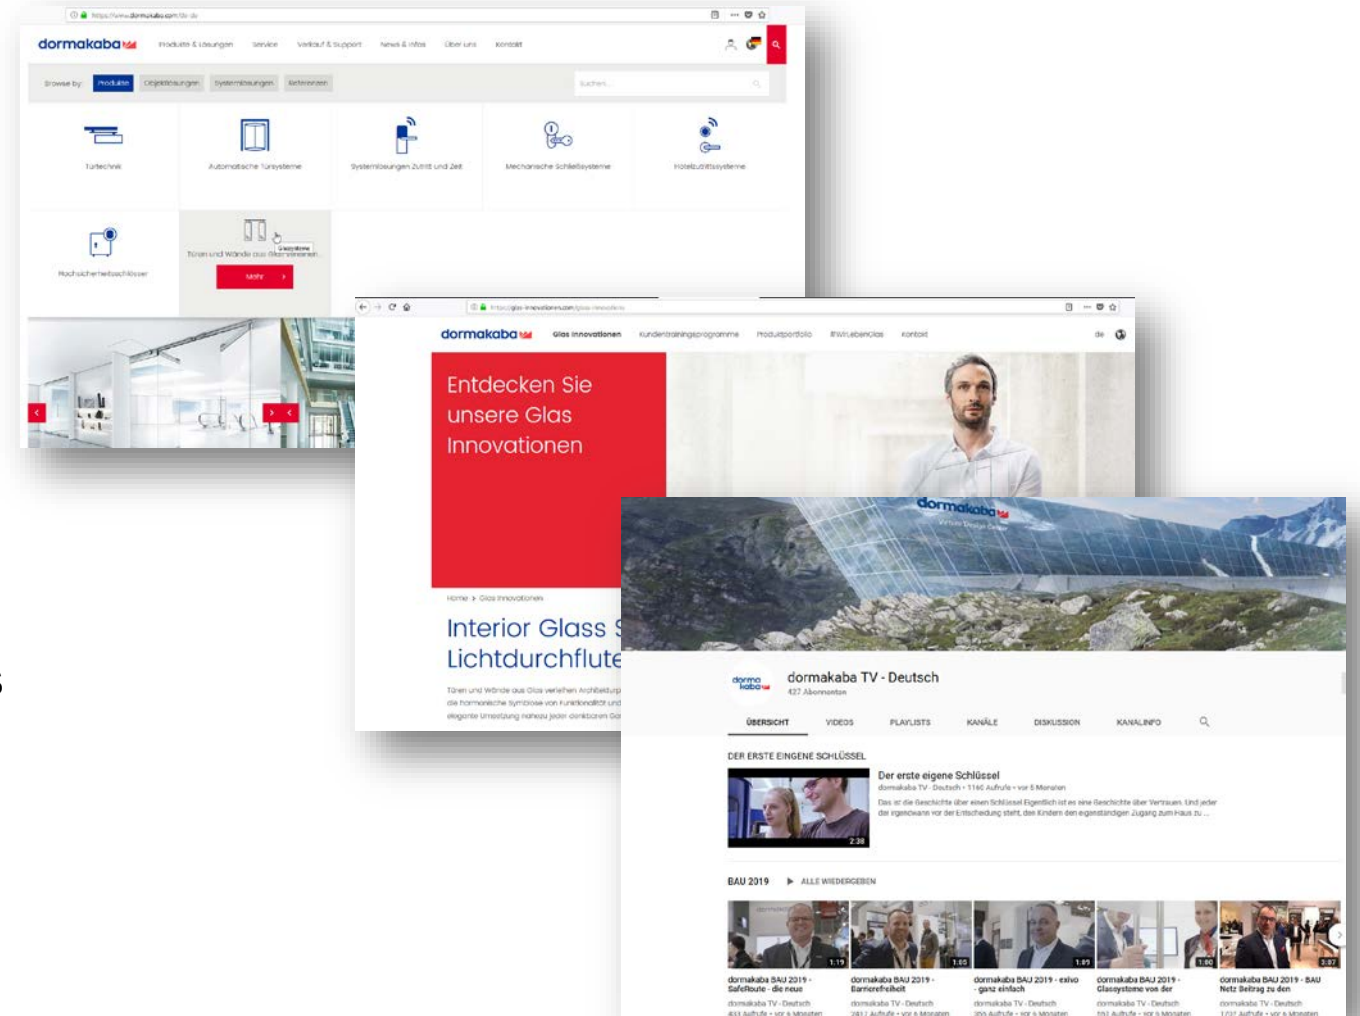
https://www.dormakaba.com/de-de

dormakaba

Produkte & Lösungen Service Verkauf & Support News & Infos Über uns Kontakt

Browse by: Produkte Objektlösungen Systemlösungen Referenzen

Suchen...

Türtechnik

Automatische Türsysteme

Systemlösungen Zutritt und Zeit

Mechanische Schließsysteme

Hotelzutrittssysteme

Hochsicherheitsschlösser

Glassysteme

Türen und Wände aus Glas verbinden

Mehr

https://glas-innovationen.com/glas-innovationen

dormakaba

Glas Innovationen Kundentrainingsprogramme Produktportfolio #WirLebenGlas Kontakt

de

Entdecken Sie unsere Glas Innovationen

Home > Glas Innovationen

Interior Glass S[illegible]
Lichtdurchflute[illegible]

Türen und Wände aus Glas verleihen Architektur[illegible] die harmonische Symbiose von Funktionalität und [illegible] elegante Umsetzung nahezu jeder denkbaren Ge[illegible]

dormakaba

dormakaba TV - Deutsch
427 Abonnenten

ÜBERSICHT VIDEOS PLAYLISTS KANÄLE DISKUSSION KANALINFO

DER ERSTE EINGENE SCHLÜSSEL

Der erste eigene Schlüssel
dormakaba TV - Deutsch • 1160 Aufrufe • vor 6 Monaten
Das ist die Geschichte über einen Schlüssel Eigentlich ist es eine Geschichte über Vertrauen. Und jeder der irgendwann vor der Entscheidung steht, den Kindern den eigenständigen Zugang zum Haus zu ...

2:38

BAU 2019 ▶ ALLE WIEDERGEBEN

1:19
dormakaba BAU 2019 - SafeRoute - die neue
dormakaba TV - Deutsch
433 Aufrufe • vor 6 Monaten

1:05
dormakaba BAU 2019 - Barrierefreiheit
dormakaba TV - Deutsch
2417 Aufrufe • vor 6 Monaten

1:09
dormakaba BAU 2019 - exivo - ganz einfach
dormakaba TV - Deutsch
306 Aufrufe • vor 6 Monaten

1:00
dormakaba BAU 2019 - Glassysteme von der
dormakaba TV - Deutsch
551 Aufrufe • vor 6 Monaten

3:07
dormakaba BAU 2019 - BAU Netz Beitrag zu den
dormakaba TV - Deutsch
1707 Aufrufe • vor 6 Monaten